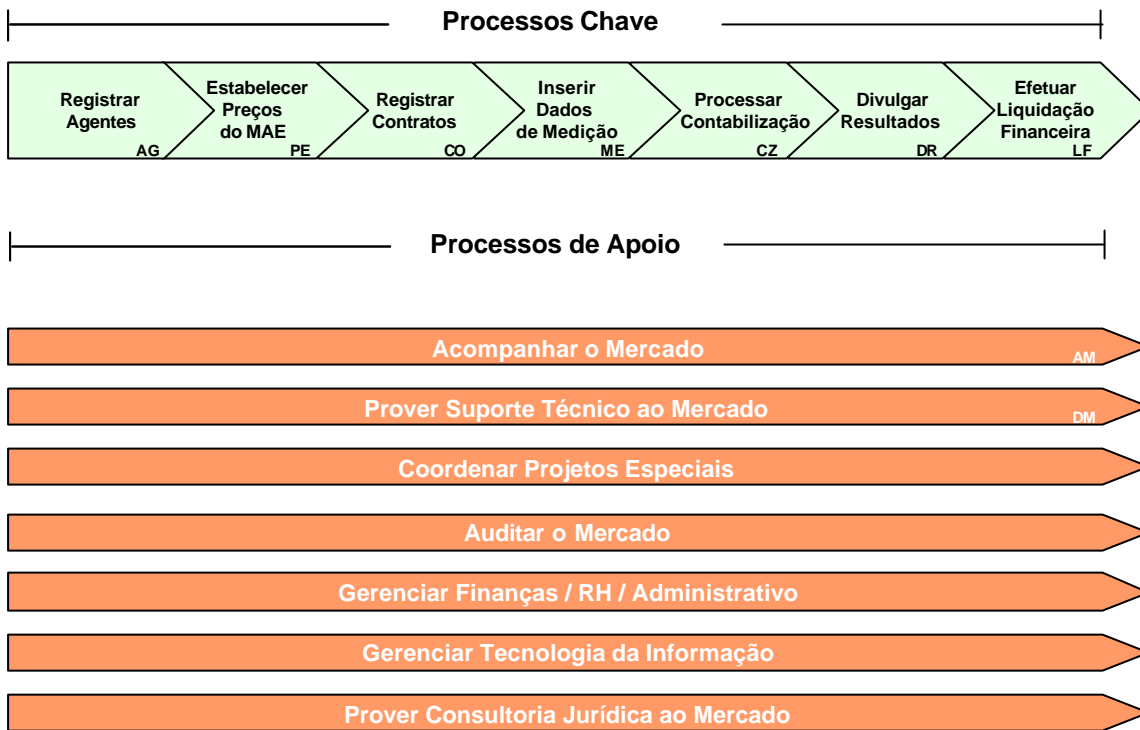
Processos Chave

Registrar Agentes AG

Estabelecer Preços do MAE PE

Registrar Contratos CO

Inserir Dados de Medição ME

Processar Contabilização CZ

Divulgar Resultados DR

Efetuar Liquidação Financeira LF

Processos de Apoio

Acompanhar o Mercado AM

Prover Suporte Técnico ao Mercado DM

Coordenar Projetos Especiais

Auditar o Mercado

Gerenciar Finanças / RH / Administrativo

Gerenciar Tecnologia da Informação

Prover Consultoria Jurídica ao Mercado